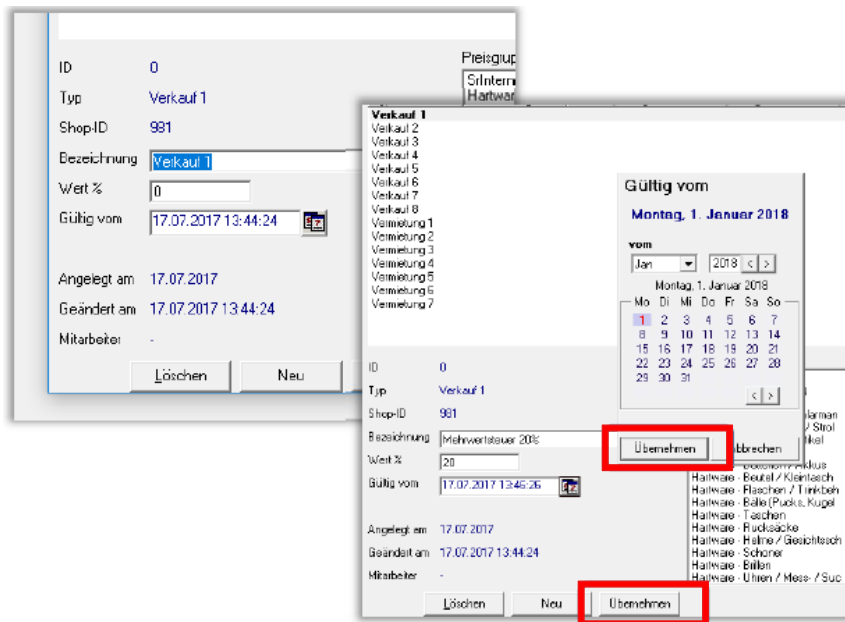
ID 0
Typ Verkauf 1
Shop-ID 981
Bezeichnung Verkauf 1
Wert % 0
Gültig vom 17.07.2017 13:44:24
Angelegt am 17.07.2017
Geändert am 17.07.2017 13:44:24
Mitarbeiter -
Löschen
Neu

Preisgrup
SrIntern
Hartwar

Verkauf 1
Verkauf 2
Verkauf 3
Verkauf 4
Verkauf 5
Verkauf 6
Verkauf 7
Verkauf 8
Vermietung 1
Vermietung 2
Vermietung 3
Vermietung 4
Vermietung 5
Vermietung 6
Vermietung 7

Gültig vom
Montag, 1. Januar 2018
vom
Jan 2018
Montag, 1. Januar 2018

| Mo | Di | Mi | Do | Fr | Sa | So |
|---|---|---|---|---|---|---|
| 1 | 2 | 3 | 4 | 5 | 6 | 7 |
| 8 | 9 | 10 | 11 | 12 | 13 | 14 |
| 15 | 16 | 17 | 18 | 19 | 20 | 21 |
| 22 | 23 | 24 | 25 | 26 | 27 | 28 |
| 29 | 30 | 31 | | | | |

Übernehmen
Abbrechen

ID 0
Typ Verkauf 1
Shop-ID 981
Bezeichnung Mehrwertsteuer 20%
Wert % 20
Gültig vom 17.07.2017 13:46:26
Angelegt am 17.07.2017
Geändert am 17.07.2017 13:44:24
Mitarbeiter -
Löschen
Neu
Übernehmen

larman
/ Strol
nkel
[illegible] / Akkus
Hartware - Beutel / Kleintasch
Hartware - Flaschen / Trinkbeh
Hartware - Bälle (Pucks, Kugel
Hartware - Taschen
Hartware - Rucksäcke
Hartware - Helme / Gesichtsch
Hartware - Schoner
Hartware - Brillen
Hartware - Uhren / Mess- / Suc